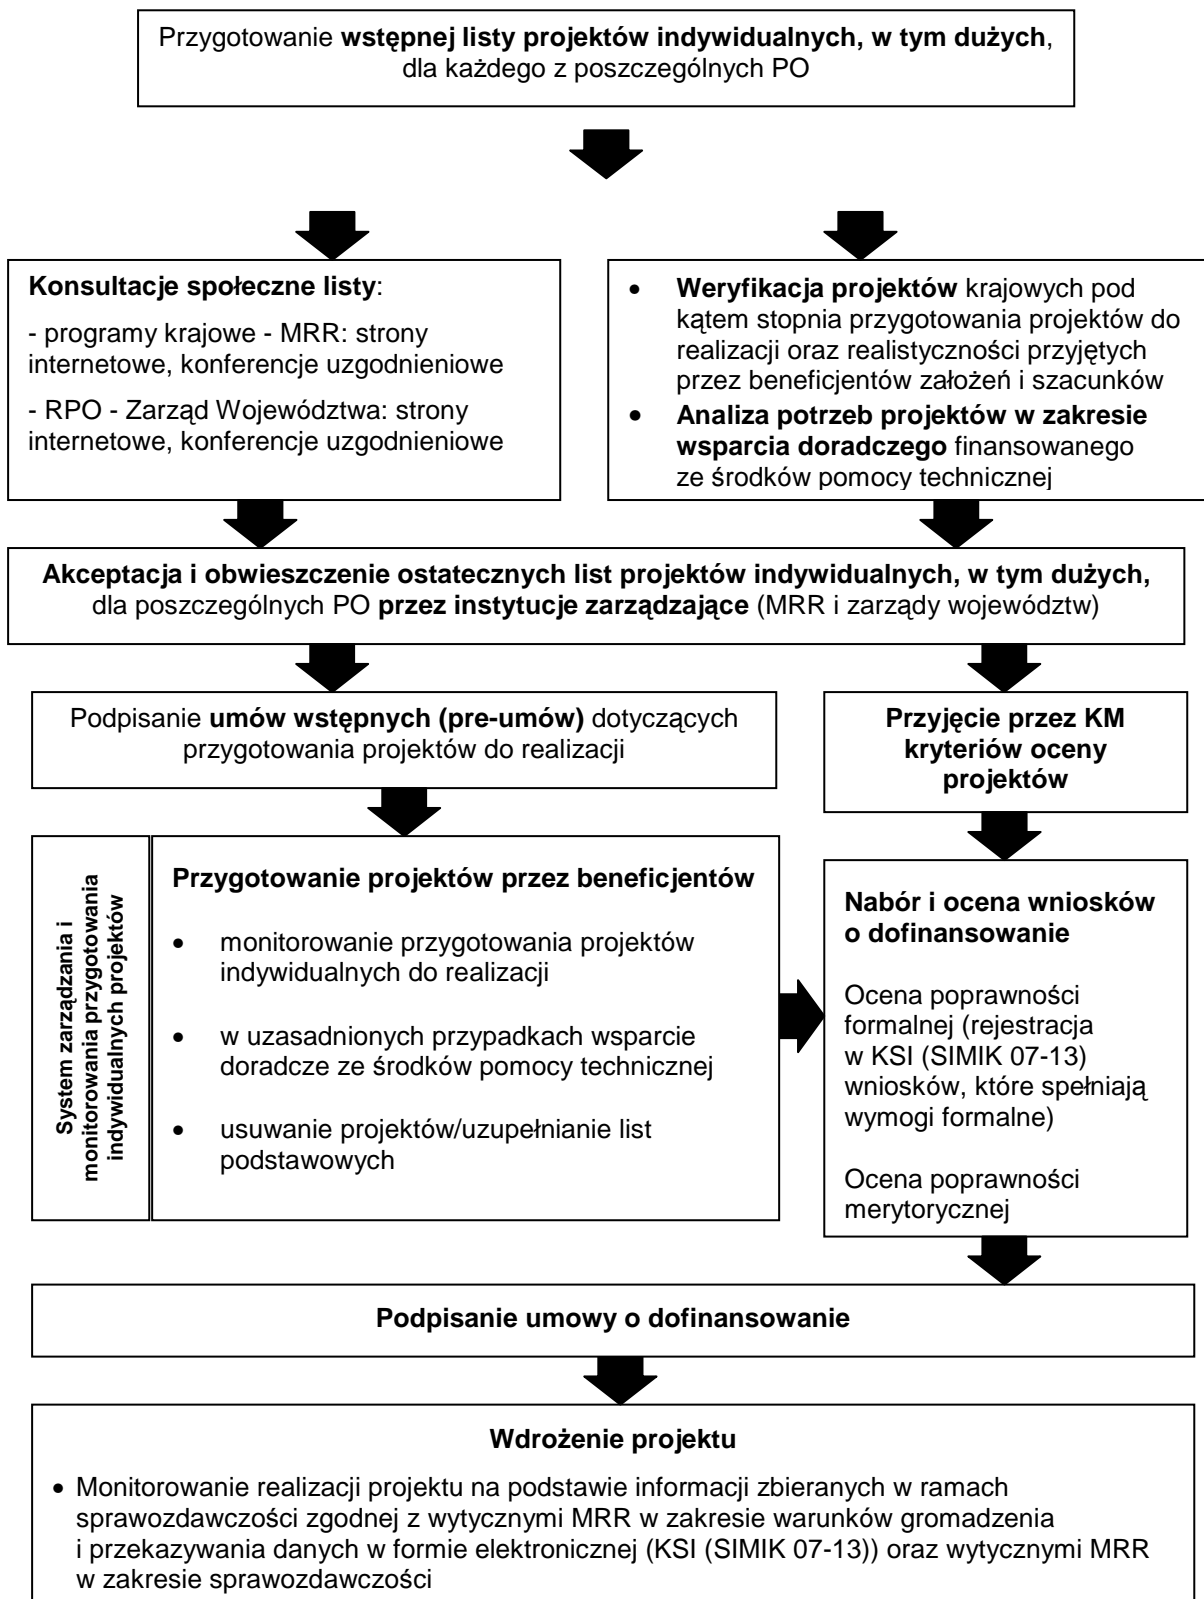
Przygotowanie **wstępnej listy projektów indywidualnych, w tym dużych**, dla każdego z poszczególnych PO

**Konsultacje społeczne listy**:

- programy krajowe - MRR: strony internetowe, konferencje uzgodnieniowe

- RPO - Zarząd Województwa: strony internetowe, konferencje uzgodnieniowe

- **Weryfikacja projektów** krajowych pod kątem stopnia przygotowania projektów do realizacji oraz realistyczności przyjętych przez beneficjentów założeń i szacunków
- **Analiza potrzeb projektów w zakresie wsparcia doradczego** finansowanego ze środków pomocy technicznej

**Akceptacja i obwieszczenie ostatecznych list projektów indywidualnych, w tym dużych,** dla poszczególnych PO **przez instytucje zarządzające** (MRR i zarządy województw)

Podpisanie **umów wstępnych (pre-umów)** dotyczących przygotowania projektów do realizacji

**Przyjęcie przez KM kryteriów oceny projektów**

**System zarządzania i monitorowania przygotowania indywidualnych projektów**

**Przygotowanie projektów przez beneficjentów**

- monitorowanie przygotowania projektów indywidualnych do realizacji
- w uzasadnionych przypadkach wsparcie doradcze ze środków pomocy technicznej
- usuwanie projektów/uzupełnianie list podstawowych

**Nabór i ocena wniosków o dofinansowanie**

Ocena poprawności formalnej (rejestracja w KSI (SIMIK 07-13) wniosków, które spełniają wymogi formalne)

Ocena poprawności merytorycznej

**Podpisanie umowy o dofinansowanie**

**Wdrożenie projektu**

- Monitorowanie realizacji projektu na podstawie informacji zbieranych w ramach sprawozdawczości zgodnej z wytycznymi MRR w zakresie warunków gromadzenia i przekazywania danych w formie elektronicznej (KSI (SIMIK 07-13)) oraz wytycznymi MRR w zakresie sprawozdawczości